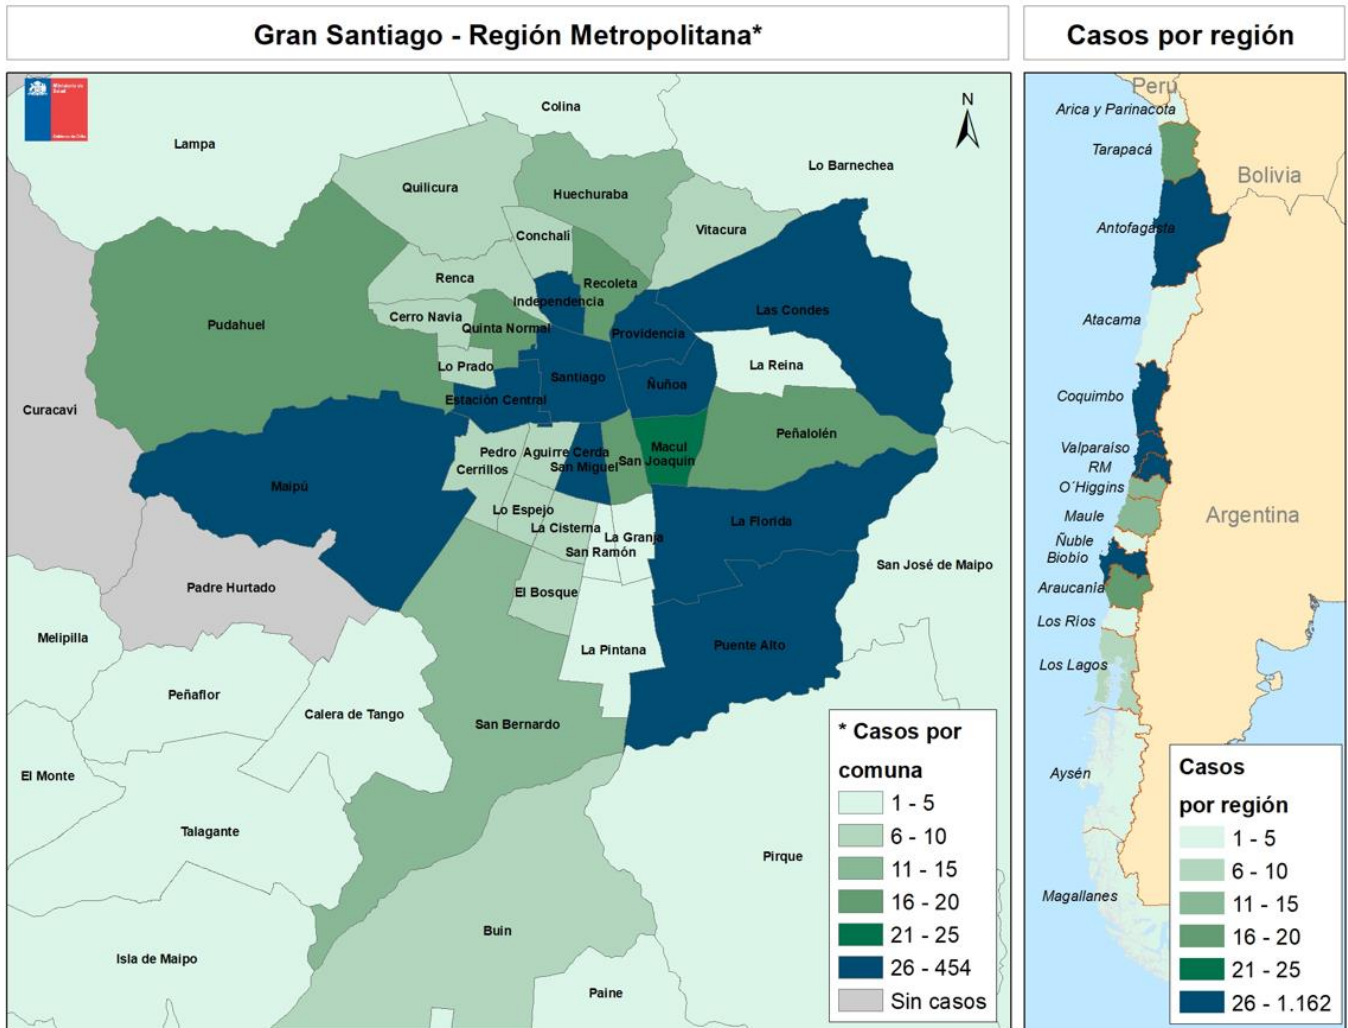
Gran Santiago - Región Metropolitana*

Casos por región

Ministerio de Salud

Gobierno de Chile

N

Colina

Lampa

Lo Barnechea

Quilicura

Huechuraba

Vitacura

Conchalí

Renca

Recoleta

Independencia

Las Condes

Pudahuel

Cerro Navia

Quinta Normal

Providencia

Lo Prado

La Reina

Santiago

Ñuñoa

Curacaví

Estación Central

Peñalolén

Pedro Aguirre Cerda

Macul

Cerrillos

San Miguel

San Joaquín

Maipú

Lo Espejo

La Florida

La Cisterna

La Granja

San Ramón

San José de Maipo

Padre Hurtado

El Bosque

Melipilla

La Pintana

Puente Alto

Peñaflor

Calera de Tango

San Bernardo

El Monte

Talagante

Pirque

Buin

Isla de Maipo

Paine

* Casos por comuna

1 - 5

6 - 10

11 - 15

16 - 20

21 - 25

26 - 454

Sin casos

Perú

Arica y Parinacota

Tarapacá

Bolivia

Antofagasta

Atacama

Coquimbo

Valparaíso

RM

O´Higgins

Argentina

Maule

Ñuble

Biobío

Araucanía

Los Ríos

Los Lagos

Aysén

Magallanes

Casos por región

1 - 5

6 - 10

11 - 15

16 - 20

21 - 25

26 - 1.162